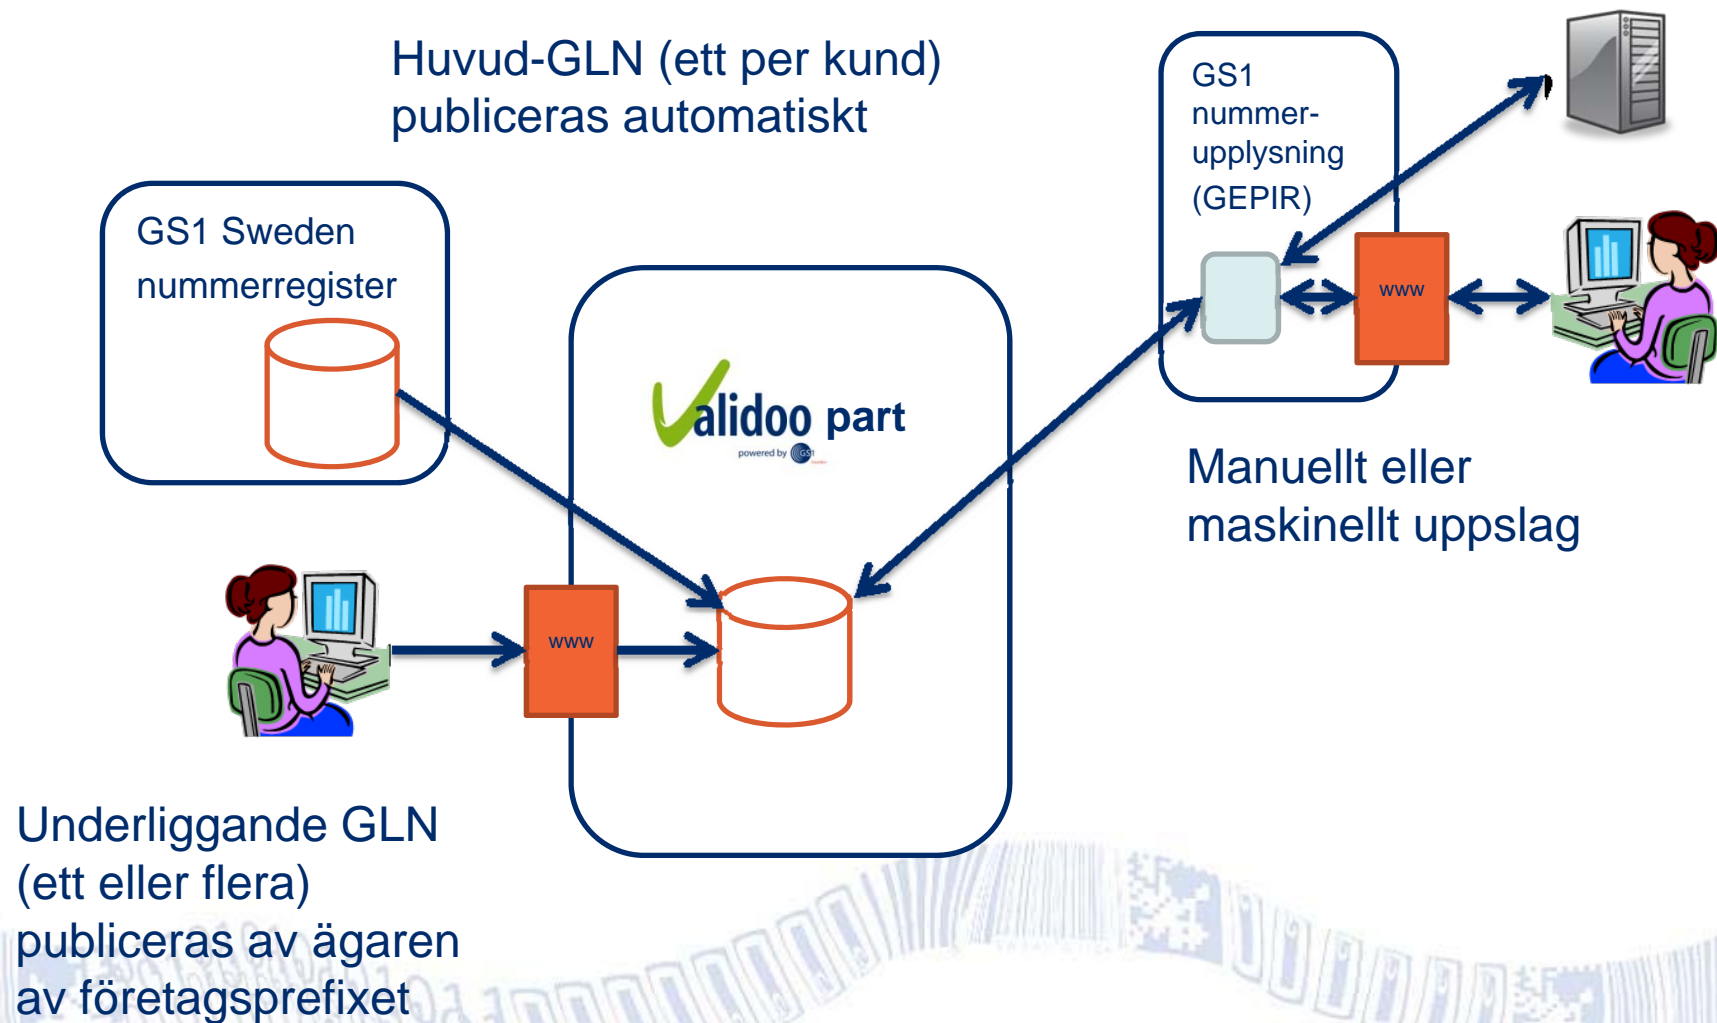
Huvud-GLN (ett per kund) publiceras automatiskt

GS1 nummer-upplysning (GEPIR)

GS1 Sweden nummerregister

Validoo part
powered by GS1

www

www

Manuellt eller maskinellt uppslag

Underliggande GLN (ett eller flera) publiceras av ägaren av företagsprefixet